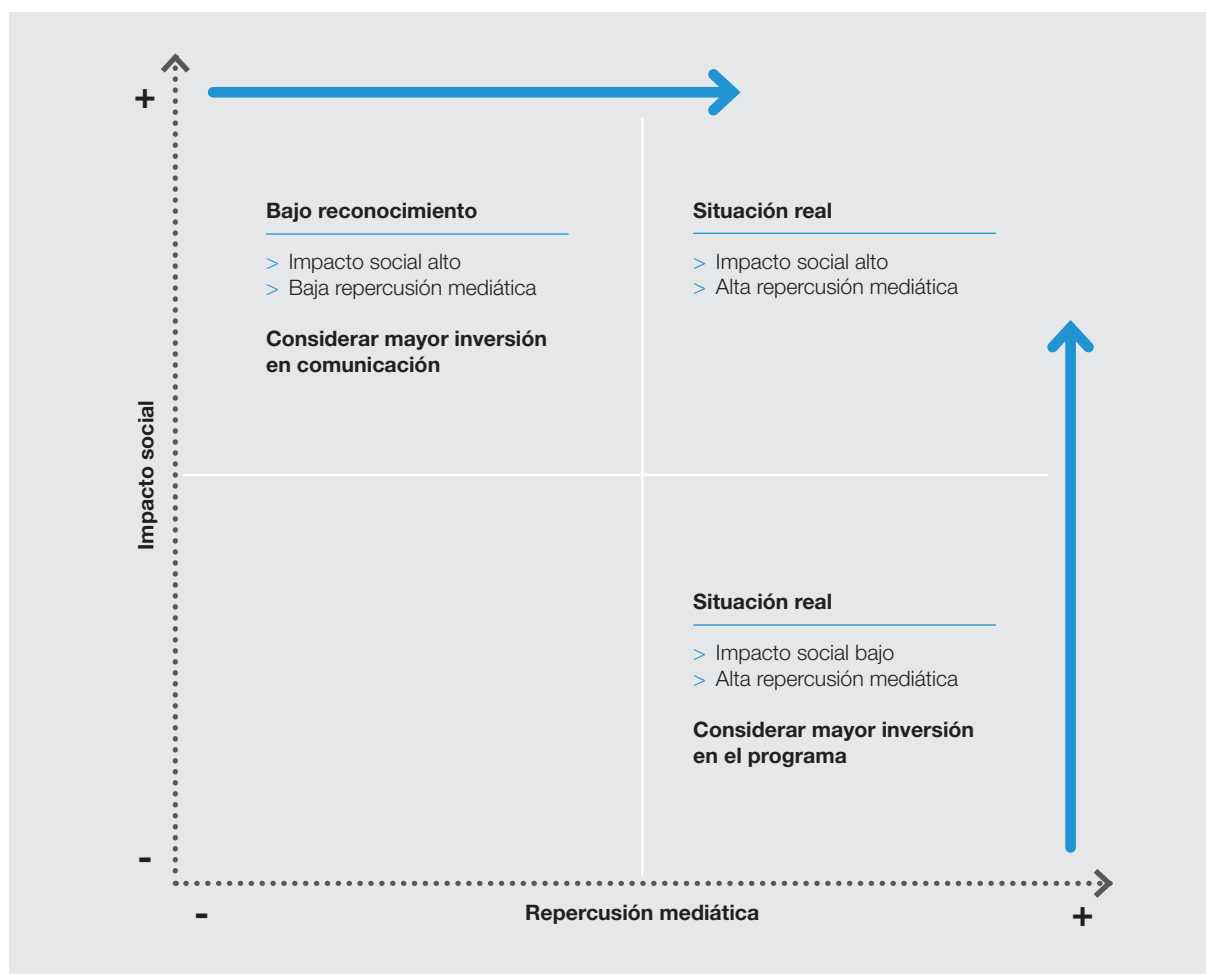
+

Bajo reconocimiento

> Impacto social alto
> Baja repercusión mediática

Considerar mayor inversión en comunicación

Situación real

> Impacto social alto
> Alta repercusión mediática

Impacto social

Situación real

> Impacto social bajo
> Alta repercusión mediática

Considerar mayor inversión en el programa

-

-

Repercusión mediática

+